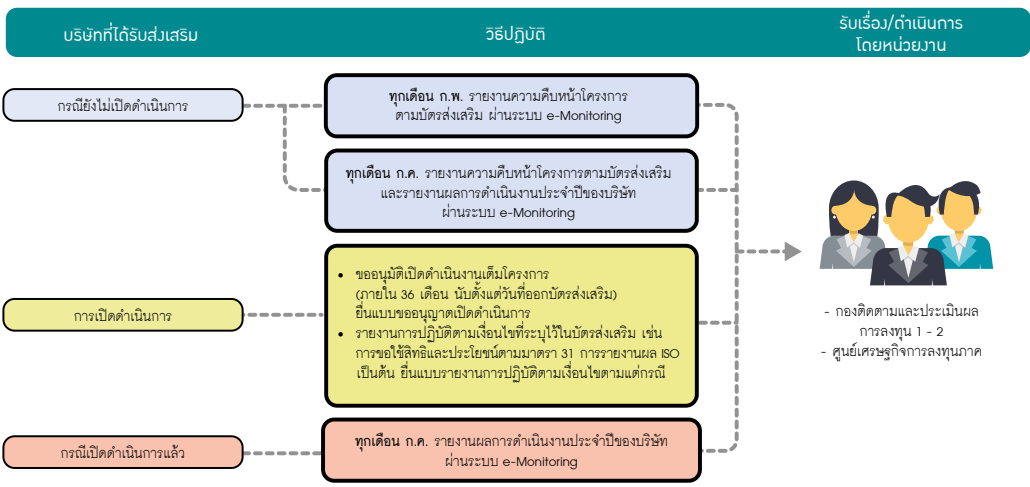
บริษัทที่ได้รับส่งเสริม

วิธีปฏิบัติ

รับเรื่อง/ดำเนินการ
โดยหน่วยงาน

กรณียังไม่เปิดดำเนินการ

**ทุกเดือน ก.พ.** รายงานความคืบหน้าโครงการตามบัตรส่งเสริม ผ่านระบบ e-Monitoring

**ทุกเดือน ก.ค.** รายงานความคืบหน้าโครงการตามบัตรส่งเสริม และรายงานผลการดำเนินงานประจำปีของบริษัท ผ่านระบบ e-Monitoring

การเปิดดำเนินการ

- ขออนุมัติเปิดดำเนินงานเต็มโครงการ (ภายใน 36 เดือน นับตั้งแต่วันที่ออกบัตรส่งเสริม) ยื่นแบบขออนุญาตเปิดดำเนินการ
- รายงานการปฏิบัติตามเงื่อนไขที่ระบุไว้ในบัตรส่งเสริม เช่น การขอใช้สิทธิและประโยชน์ตามมาตรา 31 การรายงานผล ISO เป็นต้น ยื่นแบบรายงานการปฏิบัติตามเงื่อนไขตามแต่กรณี

กรณีเปิดดำเนินการแล้ว

**ทุกเดือน ก.ค.** รายงานผลการดำเนินงานประจำปีของบริษัท ผ่านระบบ e-Monitoring

- กองติดตามและประเมินผล การลงทุน 1 - 2
- ศูนย์เศรษฐกิจการลงทุนภาค